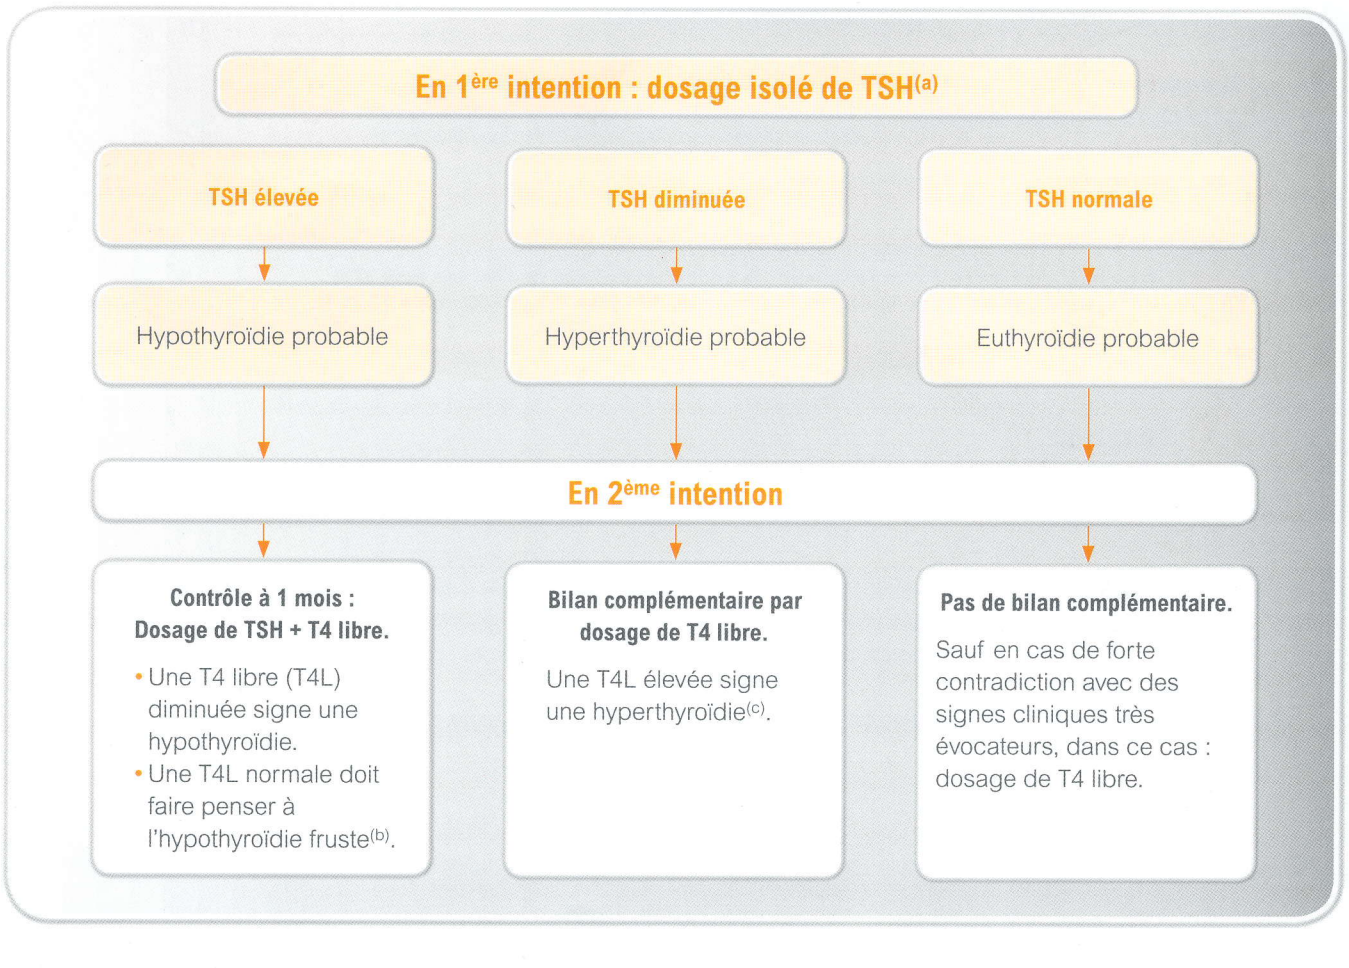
En $1^{ère}$ intention : dosage isolé de TSH$^{(a)}$

TSH élevée

TSH diminuée

TSH normale

Hypothyroïdie probable

Hyperthyroïdie probable

Euthyroïdie probable

En $2^{ème}$ intention

Contrôle à 1 mois : Dosage de TSH + T4 libre.

• Une T4 libre (T4L) diminuée signe une hypothyroïdie.
• Une T4L normale doit faire penser à l'hypothyroïdie fruste$^{(b)}$.

Bilan complémentaire par dosage de T4 libre.

Une T4L élevée signe une hyperthyroïdie$^{(c)}$.

Pas de bilan complémentaire.

Sauf en cas de forte contradiction avec des signes cliniques très évocateurs, dans ce cas : dosage de T4 libre.